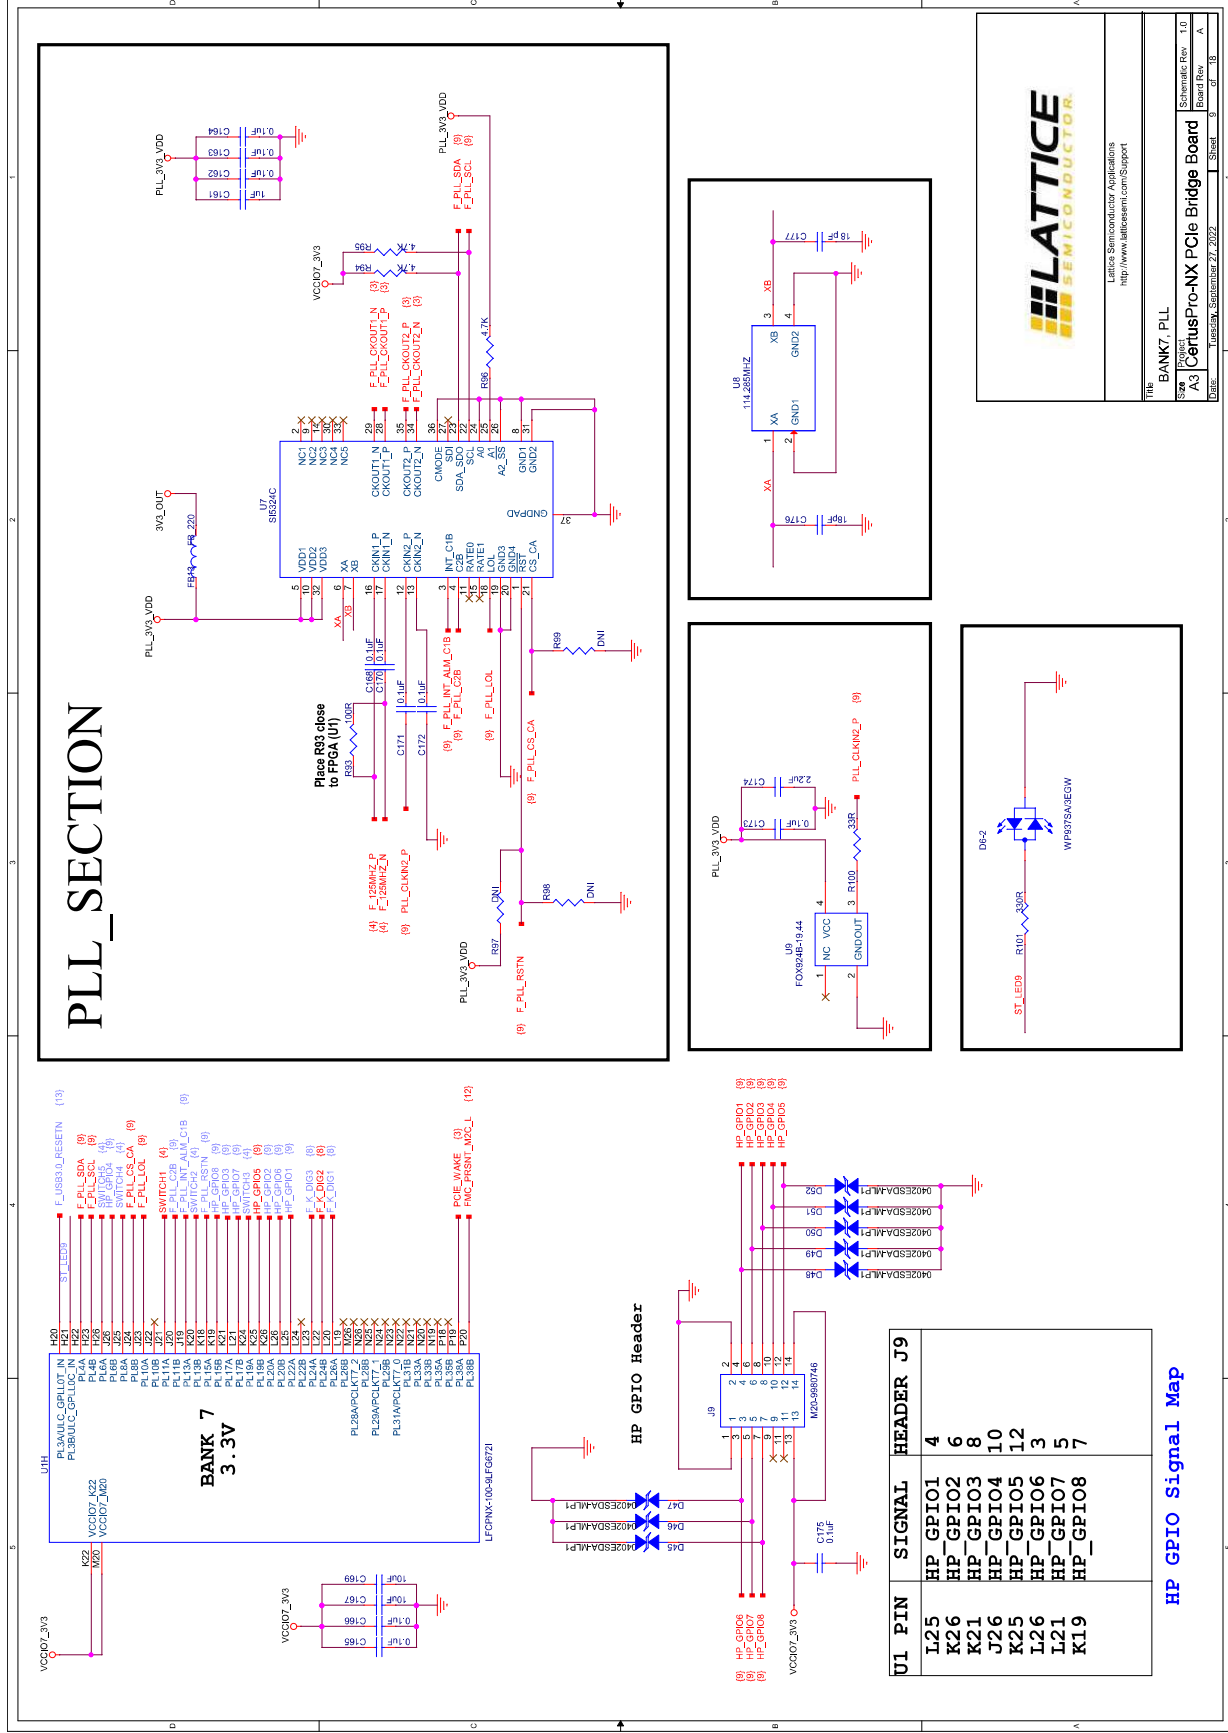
PLL_SECTION

PLL_3V3_VDD
C164 0.1uF
C163 0.1uF
C162 0.1uF
C161 1uF

3V3_OUT
FB13 FB_220
PLL_3V3_VDD

U7
SI5324C
VDD1
VDD2
VDD3
XA
XB
CKIN1_P
CKIN1_N
CKIN2_P
CKIN2_N
INT_C1B
C2B
RATE0
RATE1
LOL
GND3
GND4
RST
CS_CA
GNDPAD
NC1
NC2
NC3
NC4
NC5
CKOUT1_N
CKOUT1_P
CKOUT2_P
CKOUT2_N
CMODE
SDI
SDA_SDO
SCL
A0
A1
A2_SS
GND1
GND2

VCCIO7_3V3
R95 4.7K
R94 4.7K
R96 4.7K
F_PLL_CKOUT1_N (3)
F_PLL_CKOUT1_P (3)
F_PLL_CKOUT2_P (3)
F_PLL_CKOUT2_N (3)
F_PLL_SDA (9)
F_PLL_SCL (9)
PLL_3V3_VDD

XA XB
Place R93 close to FPGA (U1)
R93 100R
C168 0.1uF
C170 0.1uF
C171 0.1uF
C172 0.1uF
(4) F_125MHZ_P
(4) F_125MHZ_N
(9) PLL_CLKIN2_P
(9) F_PLL_INT_ALM_C1B
(9) F_PLL_C2B
(9) F_PLL_LOL
(9) F_PLL_CS_CA
R99 DNI
R98 DNI
R97 DNI
PLL_3V3_VDD
(9) F_PLL_RSTN

U8
114.285MHZ
XA
XB
GND1
GND2
C177 18pF
C176 18pF

PLL_3V3_VDD
C174 2.2uF
C173 0.1uF
R100 33R
PLL_CLKIN2_P (9)
U9
FOX924B-19.44
NC VCC
GNDOUT

D6-2
WP937SA/3EGW
R101 330R
ST_LED9

LATTICE SEMICONDUCTOR
Lattice Semiconductor Applications
http://www.latticesemi.com/Support
Title BANK7, PLL
Size A3
Project CertusPro-NX PCIe Bridge Board
Schematic Rev 1.0
Board Rev A
Date: Tuesday, September 27, 2022
Sheet 9 of 18

U1H
PL3A/ULC_GPLL0T_IN
PL3B/ULC_GPLL0C_IN
PL4A
PL4B
PL6A
PL6B
PL8A
PL8B
PL10A
PL10B
PL11A
PL11B
PL13A
PL13B
PL15A
PL15B
PL17A
PL17B
PL19A
PL19B
PL20A
PL20B
PL22A
PL22B
PL24A
PL24B
PL26A
PL26B
PL28A/PCLKT7_2
PL28B
PL29A/PCLKT7_1
PL29B
PL31A/PCLKT7_0
PL31B
PL33A
PL33B
PL35A
PL35B
PL38A
PL38B
VCCIO7_K22
VCCIO7_M20
BANK 7
3.3V
LFCPNX-100-9LFG672I
VCCIO7_3V3

ST_LED9
F_USB3.0_RESETN (13)
F_PLL_SDA (9)
F_PLL_SCL (9)
SWITCH5 (4)
HP_GPIO4 (9)
SWITCH4 (4)
F_PLL_CS_CA (9)
F_PLL_LOL (9)
SWITCH1 (4)
F_PLL_C2B (9)
F_PLL_INT_ALM_C1B (9)
F_PLL_RSTN (9)
HP_GPIO8 (9)
HP_GPIO3 (9)
HP_GPIO7 (9)
SWITCH3 (4)
HP_GPIO5 (9)
HP_GPIO2 (9)
HP_GPIO6 (9)
HP_GPIO1 (9)
F_K_DIG3 (8)
F_K_DIG2 (8)
F_K_DIG1 (8)
PCIE_WAKE (3)
FMC_PRSNT_M2C_L (12)

VCCIO7_3V3
C169 10uF
C167 10uF
C166 0.1uF
C165 0.1uF

HP GPIO Header
J9
M20-9980746
C175 0.1uF
VCCIO7_3V3
HP_GPIO6 (9)
HP_GPIO7 (9)
HP_GPIO8 (9)
HP_GPIO1 (9)
HP_GPIO2 (9)
HP_GPIO3 (9)
HP_GPIO4 (9)
HP_GPIO5 (9)
D45 0402ESDA-MLP1
D46 0402ESDA-MLP1
D47 0402ESDA-MLP1
D48 0402ESDA-MLP1
D49 0402ESDA-MLP1
D50 0402ESDA-MLP1
D51 0402ESDA-MLP1
D52 0402ESDA-MLP1

| U1 PIN | SIGNAL | HEADER J9 |
|---|---|---|
| L25 | HP_GPIO1 | 4 |
| K26 | HP_GPIO2 | 6 |
| K21 | HP_GPIO3 | 8 |
| J26 | HP_GPIO4 | 10 |
| K25 | HP_GPIO5 | 12 |
| L26 | HP_GPIO6 | 3 |
| L21 | HP_GPIO7 | 5 |
| K19 | HP_GPIO8 | 7 |

HP GPIO Signal Map